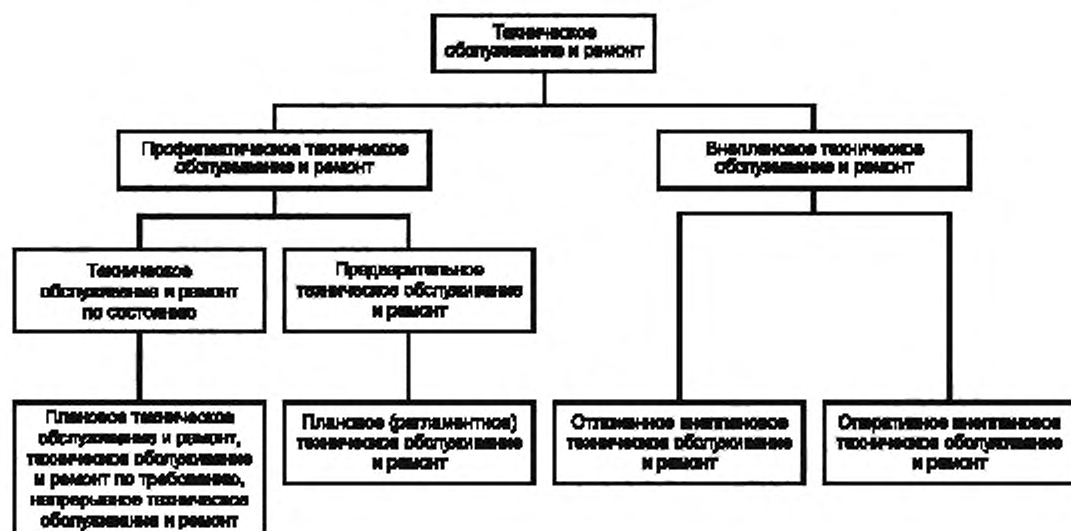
Техническое обслуживание и ремонт

Профилактическое техническое обслуживание и ремонт

Внеплановое техническое обслуживание и ремонт

Техническое обслуживание и ремонт по состоянию

Предварительное техническое обслуживание и ремонт

Плановое техническое обслуживание и ремонт, техническое обслуживание и ремонт по требованию, непрерывное техническое обслуживание и ремонт

Плановое (регламентное) техническое обслуживание и ремонт

Отложенное внеплановое техническое обслуживание и ремонт

Оперативное внеплановое техническое обслуживание и ремонт